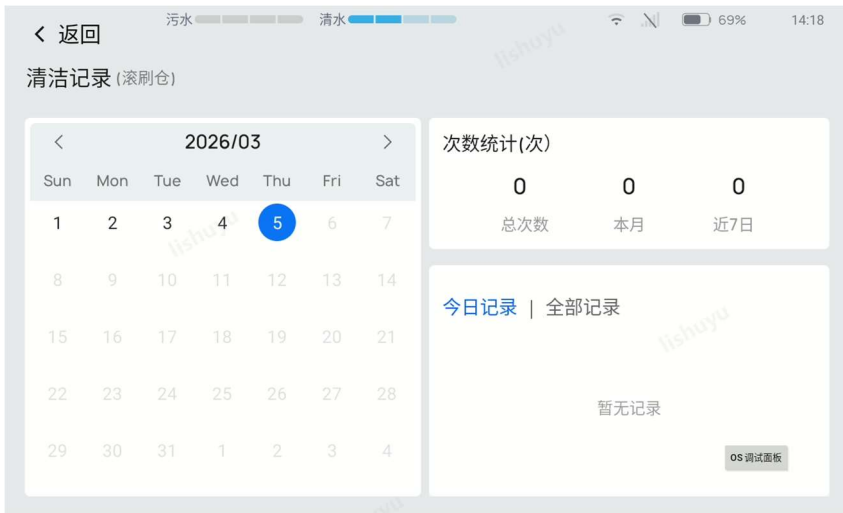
< 返回

污水 清水

69% 14:18

清洁记录 (滚刷仓)

< 2026/03 >

| Sun | Mon | Tue | Wed | Thu | Fri | Sat |
|---|---|---|---|---|---|---|
| 1 | 2 | 3 | 4 | 5 | 6 | 7 |
| 8 | 9 | 10 | 11 | 12 | 13 | 14 |
| 15 | 16 | 17 | 18 | 19 | 20 | 21 |
| 22 | 23 | 24 | 25 | 26 | 27 | 28 |
| 29 | 30 | 31 | 1 | 2 | 3 | 4 |

次数统计(次)

| 0 | 0 | 0 |
|---|---|---|
| 总次数 | 本月 | 近7日 |

今日记录 | 全部记录

暂无记录

OS 调试面板

lishuyu